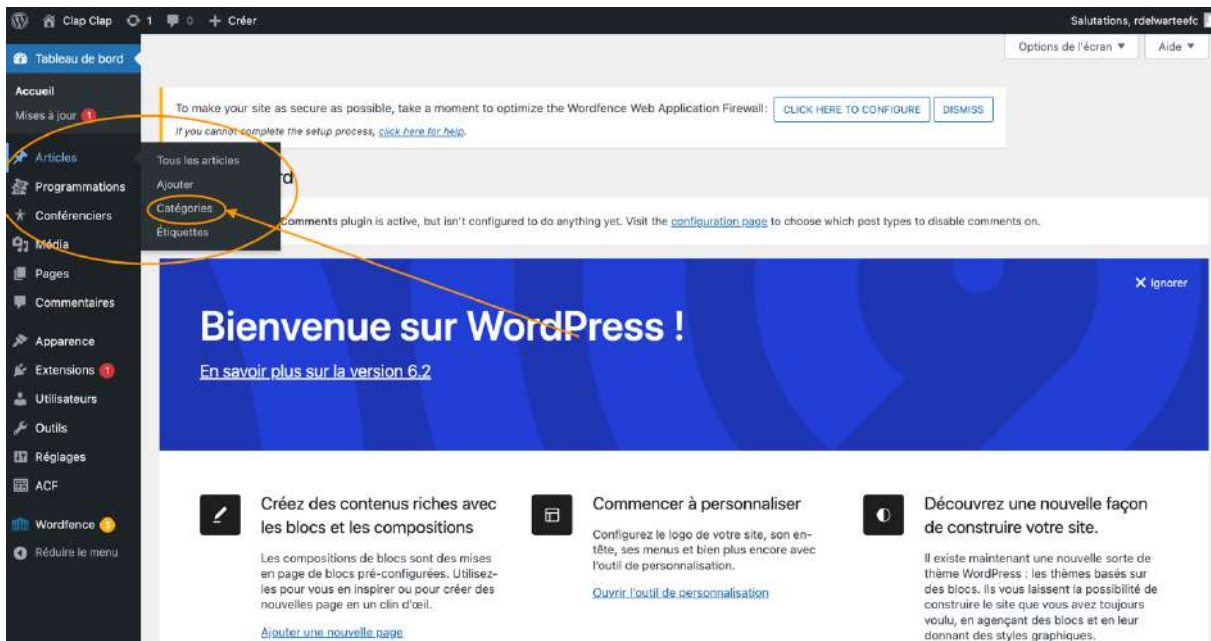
Clap Clap 1 0 + Créer

Salutations, rdelwarteefc

Options de l'écran ▼ Aide ▼

Tableau de bord

Accueil

Mises à jour 1

Articles

Programmations

Conférenciers

Média

Pages

Commentaires

Apparence

Extensions 1

Utilisateurs

Outils

Réglages

ACF

Wordfence

Réduire le menu

Tous les articles

Ajouter

Catégories

Étiquettes

To make your site as secure as possible, take a moment to optimize the Wordfence Web Application Firewall: CLICK HERE TO CONFIGURE DISMISS

If you cannot complete the setup process, click here for help.

rd

comments plugin is active, but isn't configured to do anything yet. Visit the configuration page to choose which post types to disable comments on.

✕ Ignorer

Bienvenue sur WordPress !

En savoir plus sur la version 6.2

Créez des contenus riches avec les blocs et les compositions

Les compositions de blocs sont des mises en page de blocs pré-configurées. Utilisez-les pour vous en inspirer ou pour créer des nouvelles page en un clin d'œil.

Ajouter une nouvelle page

Commencer à personnaliser

Configurez le logo de votre site, son en-tête, ses menus et bien plus encore avec l'outil de personnalisation.

Ouvrir l'outil de personnalisation

Découvrez une nouvelle façon de construire votre site.

Il existe maintenant une nouvelle sorte de thème WordPress : les thèmes basés sur des blocs. Ils vous laissent la possibilité de construire le site que vous avez toujours voulu, en agençant des blocs et en leur donnant des styles graphiques.